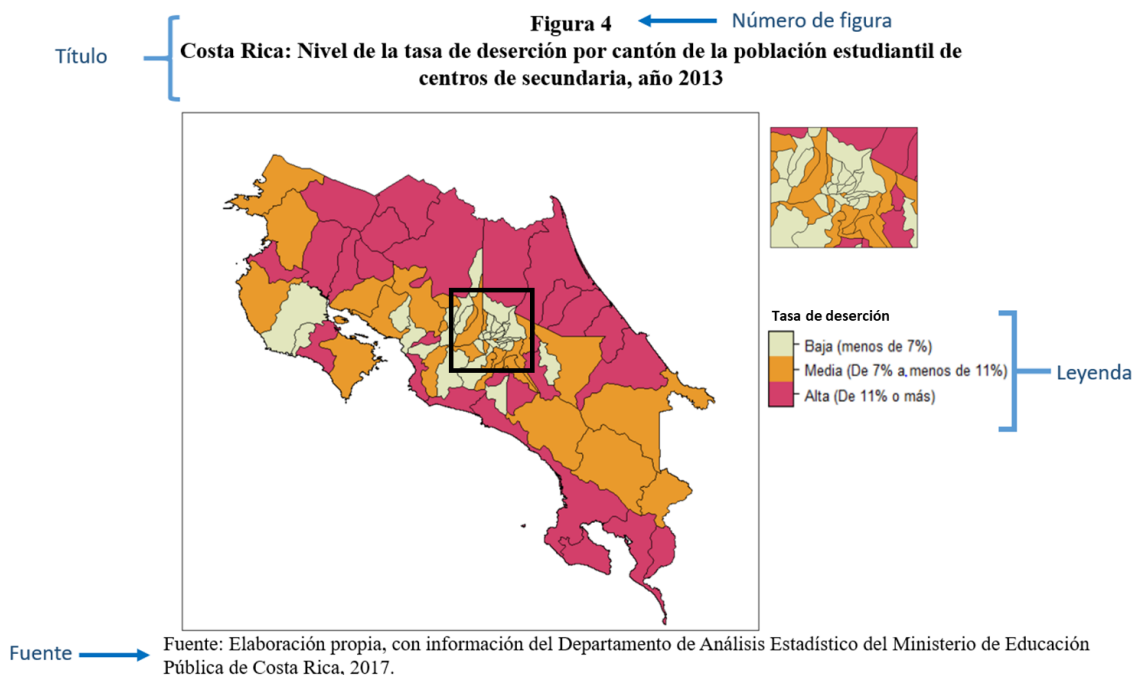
Figura 4

Número de figura

Título

Costa Rica: Nivel de la tasa de deserción por cantón de la población estudiantil de centros de secundaria, año 2013

Tasa de deserción
Baja (menos de 7%)
Media (De 7% a menos de 11%)
Alta (De 11% o más)

Leyenda

Fuente

Fuente: Elaboración propia, con información del Departamento de Análisis Estadístico del Ministerio de Educación Pública de Costa Rica, 2017.